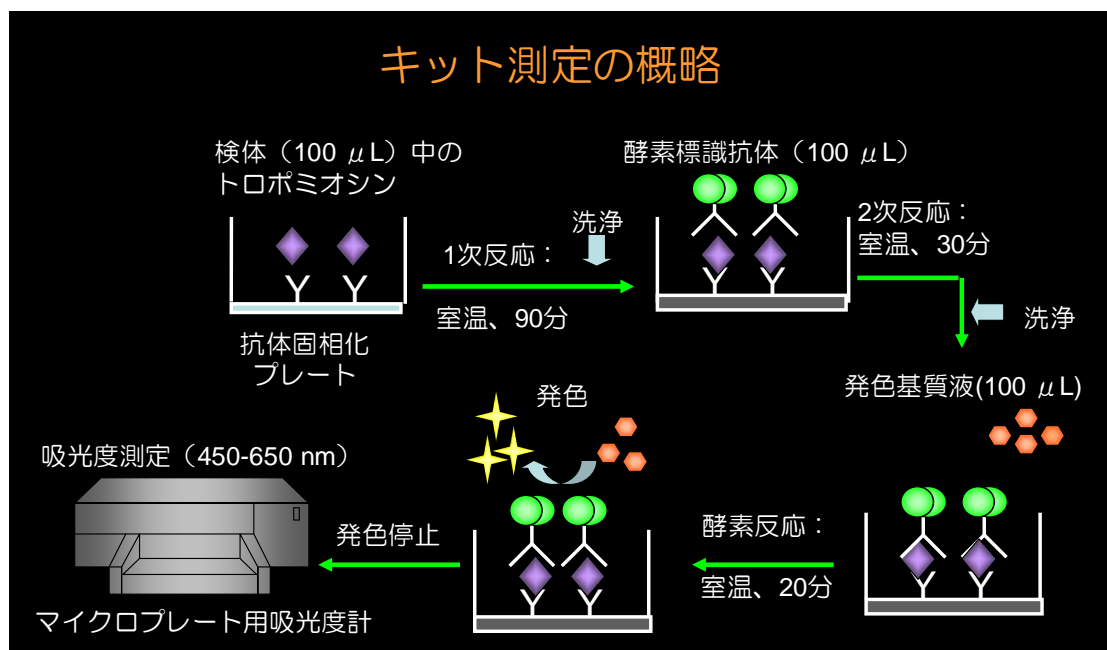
キット測定の概略

検体（100 μL）中のトロポミオシン

抗体固相化プレート

洗浄

1次反応：

室温、90分

酵素標識抗体（100 μL）

2次反応：室温、30分

洗浄

発色基質液(100 μL)

発色

吸光度測定（450-650 nm）

発色停止

酵素反応：

室温、20分

マイクロプレート用吸光度計